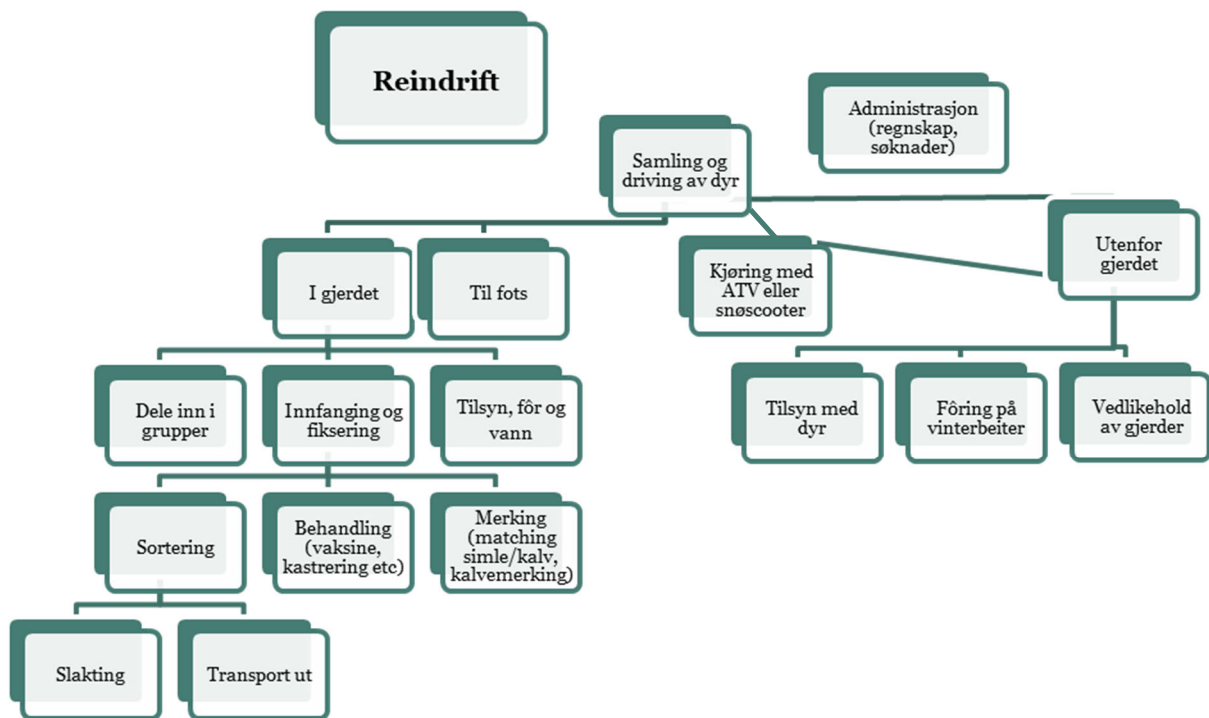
Reindrift

Administrasjon (regnskap, søknader)

Samling og driving av dyr

I gjerdet

Til fots

Kjøring med ATV eller snøscooter

Utenfor gjerdet

Dele inn i grupper

Innfanging og fiksering

Tilsyn, fôr og vann

Tilsyn med dyr

Fôring på vinterbeiter

Vedlikehold av gjerder

Sortering

Behandling (vaksine, kastrering etc)

Merking (matching simle/kalv, kalvemerking)

Slakting

Transport ut